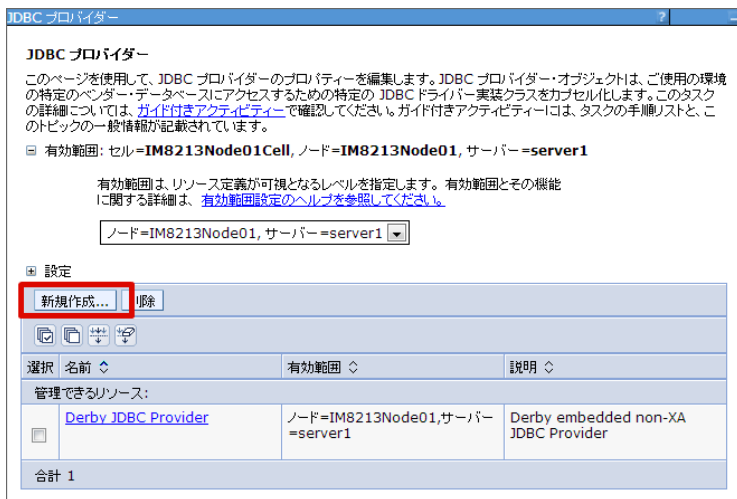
JDBC プロバイダー ? _

JDBC プロバイダー

このページを使用して、JDBC プロバイダーのプロパティーを編集します。JDBC プロバイダー・オブジェクトは、ご使用の環境の特定のベンダー・データベースにアクセスするための特定の JDBC ドライバー実装クラスをカプセル化します。このタスクの詳細については、ガイド付きアクティビティーで確認してください。ガイド付きアクティビティーには、タスクの手順リストと、このトピックの一般情報が記載されています。

⊟ 有効範囲: セル=IM8213Node01Cell, ノード=IM8213Node01, サーバー=server1

有効範囲は、リソース定義が可視となるレベルを指定します。有効範囲とその機能に関する詳細は、有効範囲設定のヘルプを参照してください。

ノード=IM8213Node01, サーバー=server1

⊞ 設定

新規作成... 削除

| 選択 | 名前 ◇ | 有効範囲 ◇ | 説明 ◇ |
|---|---|---|---|
| 管理できるリソース: | | | |
| ☐ | Derby JDBC Provider | ノード=IM8213Node01,サーバー=server1 | Derby embedded non-XA JDBC Provider |

合計 1